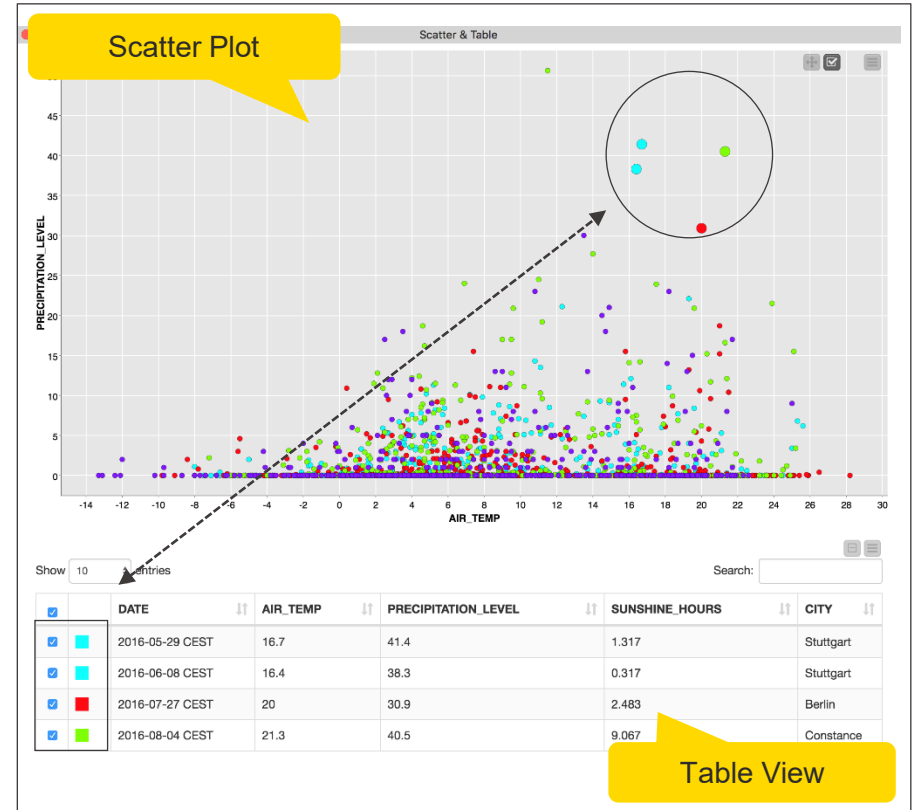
Scatter Plot

Scatter & Table

45
40
35
30
25
20
15
10
5
0

PRECIPITATION_LEVEL

-14 -12 -10 -8 -6 -4 -2 0 2 4 6 8 10 12 14 16 18 20 22 24 26 28 30

AIR_TEMP

Show 10 entries

Search:

| | | DATE | AIR_TEMP | PRECIPITATION_LEVEL | SUNSHINE_HOURS | CITY |
|---|---|---|---|---|---|---|
| | | 2016-05-29 CEST | 16.7 | 41.4 | 1.317 | Stuttgart |
| | | 2016-06-08 CEST | 16.4 | 38.3 | 0.317 | Stuttgart |
| | | 2016-07-27 CEST | 20 | 30.9 | 2.483 | Berlin |
| | | 2016-08-04 CEST | 21.3 | 40.5 | 9.067 | Constance |

Table View